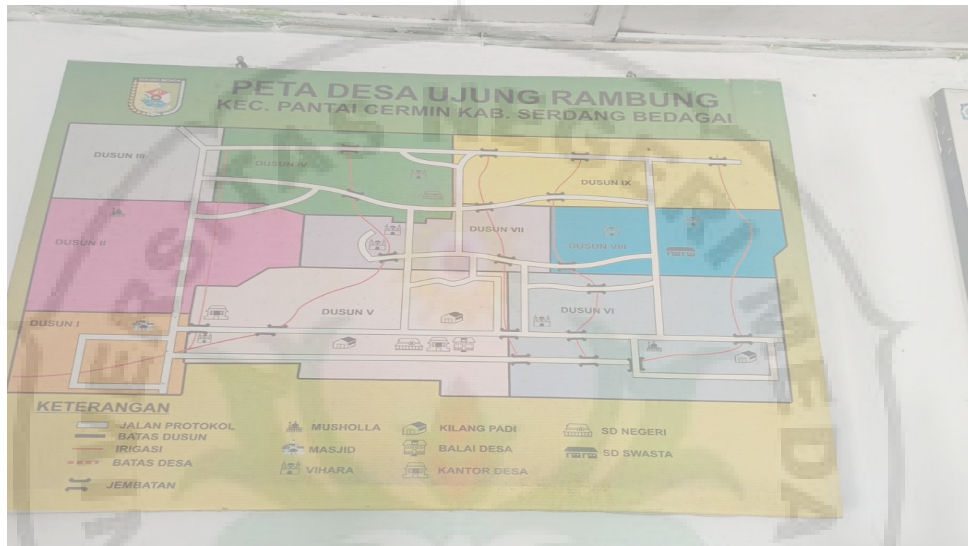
PETA DESA UJUNG RAMBUNG
KEC. PANTAI CERMIN KAB. SERDANG BEDAGAI

DUSUN III
DUSUN IV
DUSUN IX
DUSUN II
DUSUN VII
DUSUN VIII
DUSUN V
DUSUN VI
DUSUN I

KETERANGAN
JALAN PROTOKOL
BATAS DUSUN
IRIGASI
BATAS DESA
JEMBATAN
MUSHOLLA
MASJID
VIHARA
KILANG PADI
BALAI DESA
KANTOR DESA
SD NEGERI
SD SWASTA